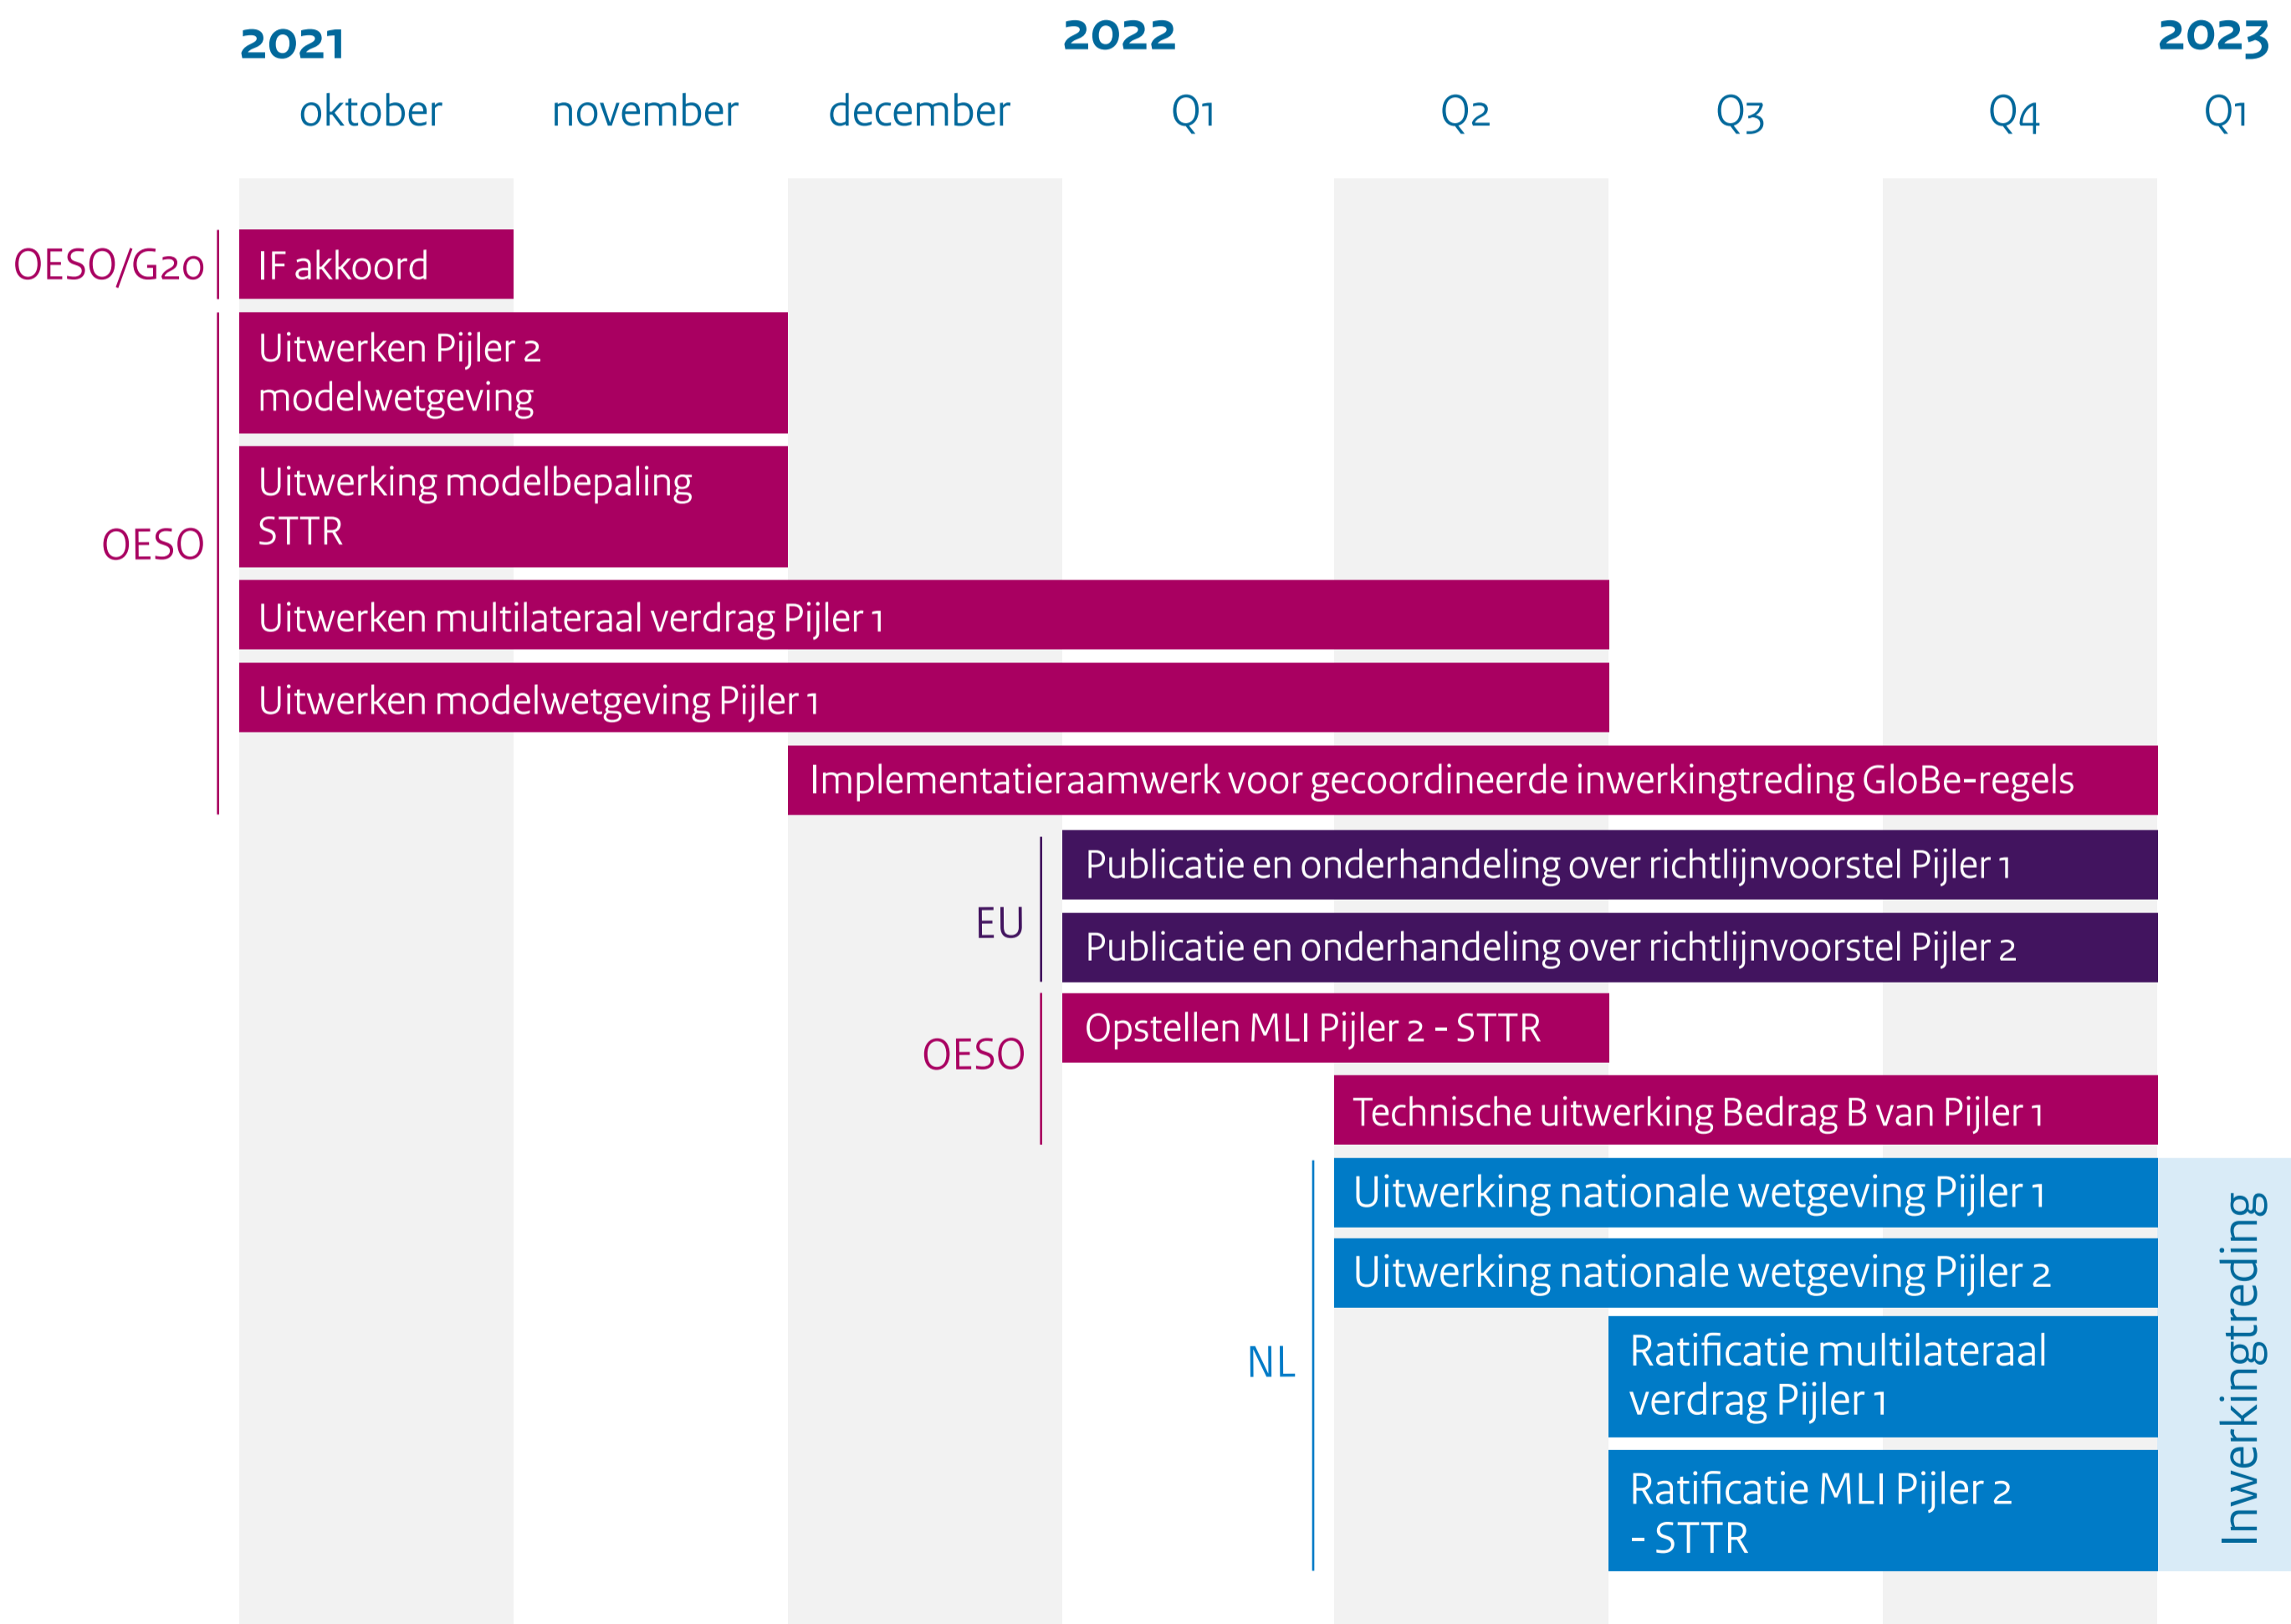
2021

2022

2023

oktober november december Q1 Q2 Q3 Q4 Q1

OESO/G20

IF akkoord

OESO

Uitwerken Pijler 2 modelwetgeving

Uitwerking modelbepaling STTR

Uitwerken multilateraal verdrag Pijler 1

Uitwerken modelwetgeving Pijler 1

Implementatieraamwerk voor gecoordineerde inwerkingtreding GloBe-regels

EU

Publicatie en onderhandeling over richtlijnvoorstel Pijler 1

Publicatie en onderhandeling over richtlijnvoorstel Pijler 2

OESO

Opstellen MLI Pijler 2 - STTR

Technische uitwerking Bedrag B van Pijler 1

NL

Uitwerking nationale wetgeving Pijler 1

Uitwerking nationale wetgeving Pijler 2

Ratificatie multilateraal verdrag Pijler 1

Ratificatie MLI Pijler 2 - STTR

Inwerkingtreding